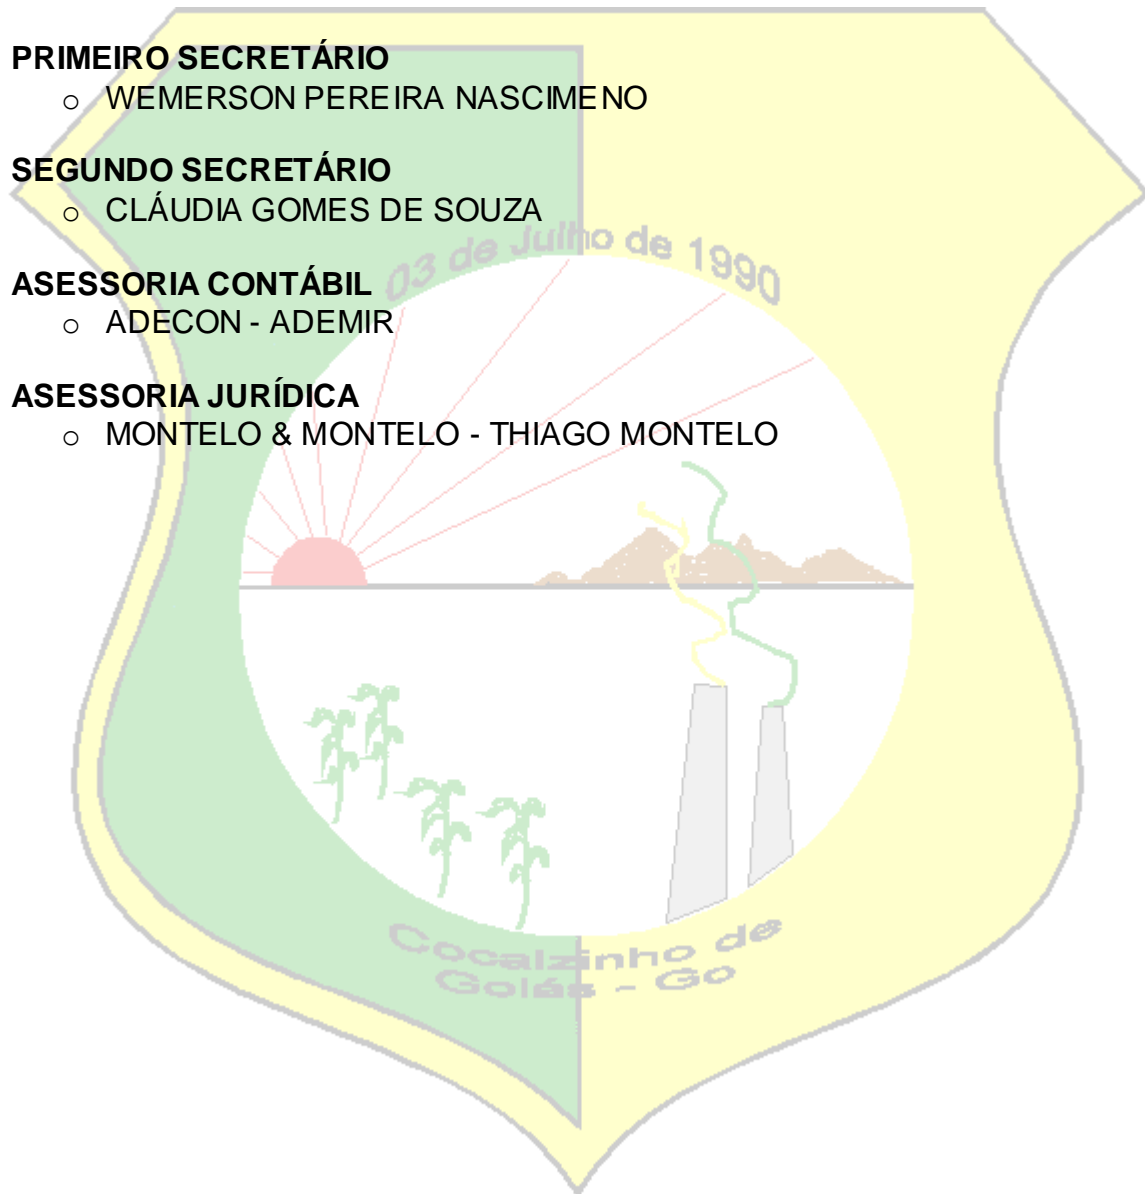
PRIMEIRO SECRETÁRIO
o WEMERSON PEREIRA NASCIMENO

SEGUNDO SECRETÁRIO
o CLÁUDIA GOMES DE SOUZA

03 de Julho de 1990

ASESSORIA CONTÁBIL
o ADECON - ADEMIR

ASESSORIA JURÍDICA
o MONTELO & MONTELO - THIAGO MONTELO

Cocalzinho de Goiás - Go